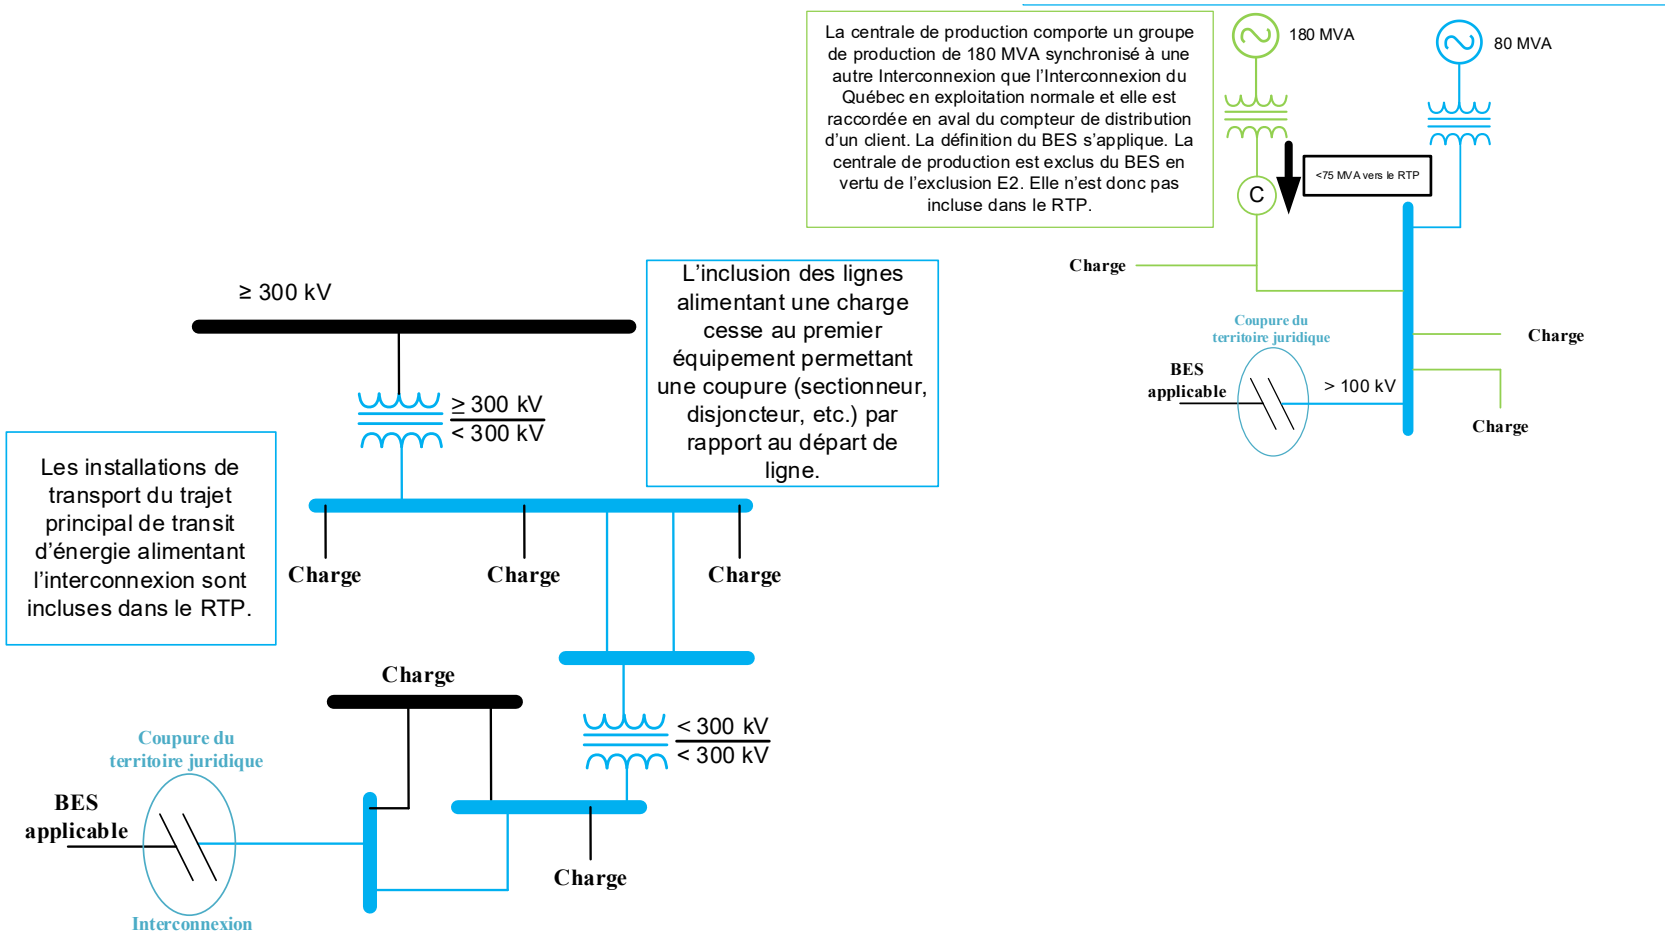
La centrale de production comporte un groupe de production de 180 MVA synchronisé à une autre Interconnexion que l'Interconnexion du Québec en exploitation normale et elle est raccordée en aval du compteur de distribution d'un client. La définition du BES s'applique. La centrale de production est exclus du BES en vertu de l'exclusion E2. Elle n'est donc pas incluse dans le RTP.

180 MVA

80 MVA

C

<75 MVA vers le RTP

Charge

Coupure du territoire juridique

Charge

BES applicable

> 100 kV

Charge

≥ 300 kV

L'inclusion des lignes alimentant une charge cesse au premier équipement permettant une coupure (sectionneur, disjoncteur, etc.) par rapport au départ de ligne.

≥ 300 kV
< 300 kV

Les installations de transport du trajet principal de transit d'énergie alimentant l'interconnexion sont incluses dans le RTP.

Charge

Charge

Charge

Charge

< 300 kV
< 300 kV

Coupure du territoire juridique

BES applicable

Charge

Interconnexion